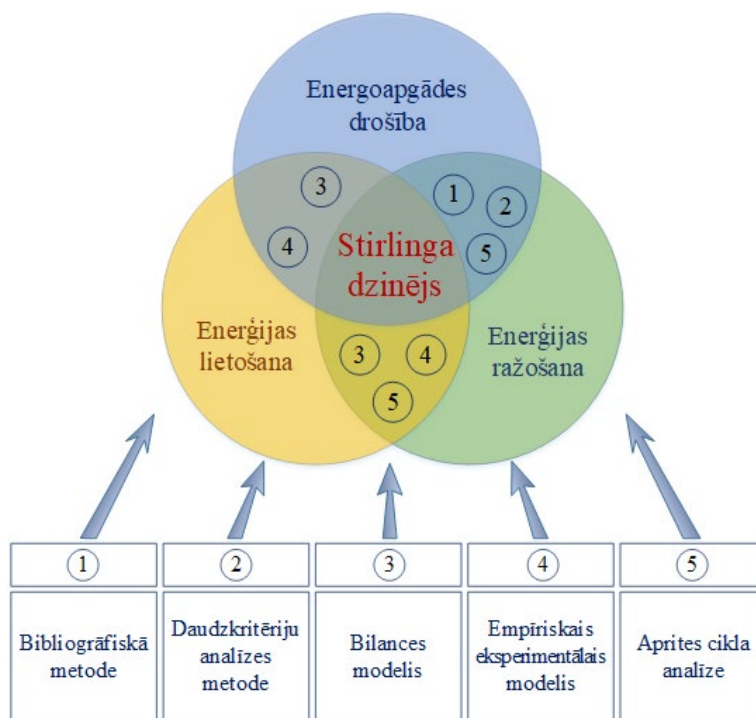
Energoapgādes drošība

3

4

1

2

5

Stirlinga dzinējs

Enerģijas lietošana

3

4

5

Enerģijas ražošana

| 1 | 2 | 3 | 4 | 5 |
|---|---|---|---|---|
| Bibliogrāfiskā metode | Daudzkritēriju analīzes metode | Bilances modelis | Empīriskais eksperimentālais modelis | Aprites cikla analīze |